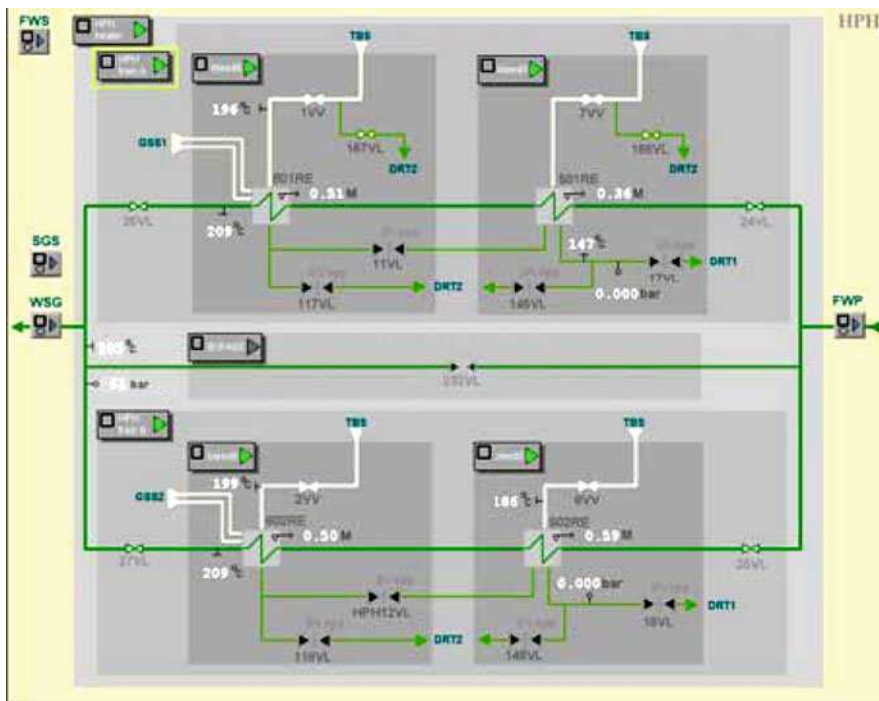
FWS

HPH

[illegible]

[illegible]

TBS

TBS

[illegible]

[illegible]

196 °C

1VV

7VV

GSS1

167VL

166VL

DRT2

DRT2

601RE

501RE

0.51 M

0.36 M

26VL

24VL

209 °C

147 °C

SGS

11VL

17VL

DRT1

117VL

DRT2

146VL

0.000 bar

WSG

FWP

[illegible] °C

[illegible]

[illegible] bar

151VL

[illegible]

TBS

TBS

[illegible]

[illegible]

199 °C

186 °C

2VV

8VV

GSS2

602RE

502RE

0.50 M

0.59 M

27VL

25VL

209 °C

0.000 bar

HPH12VL

18VL

DRT1

118VL

DRT2

148VL